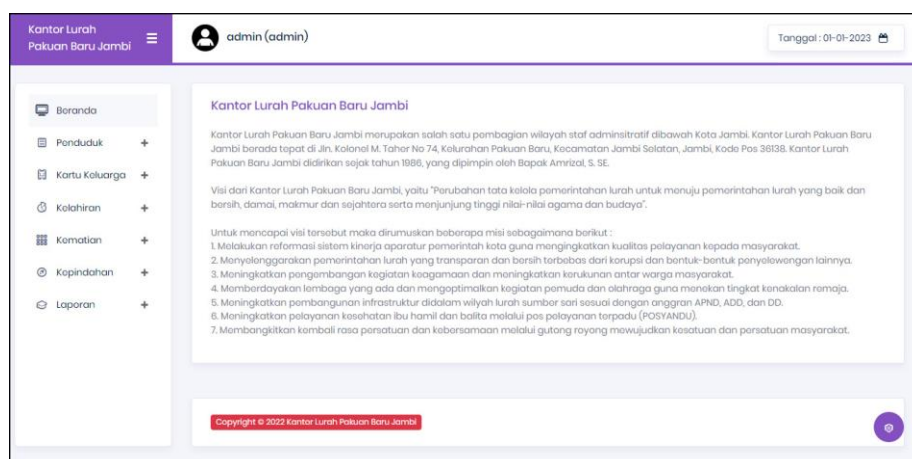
Kantor Lurah Pakuan Baru Jambi

admin (admin)

Tanggal : 01-01-2023

Beranda

Penduduk +

Kartu Keluarga +

Kelahiran +

Kematian +

Kepindahan +

Laporan +

Kantor Lurah Pakuan Baru Jambi

Kantor Lurah Pakuan Baru Jambi merupakan salah satu pembagian wilayah staf adminsitratif dibawah Kota Jambi. Kantor Lurah Pakuan Baru Jambi berada tepat di Jln. Kolonel M. Taher No 74, Kelurahan Pakuan Baru, Kecamatan Jambi Selatan, Jambi, Kode Pos 36138. Kantor Lurah Pakuan Baru Jambi didirikan sejak tahun 1986, yang dipimpin oleh Bapak Amrizal, S. SE.

Visi dari Kantor Lurah Pakuan Baru Jambi, yaitu "Perubahan tata kelola pemerintahan lurah untuk menuju pemerintahan lurah yang baik dan bersih, damai, makmur dan sejahtera serta menjunjung tinggi nilai-nilai agama dan budaya".

Untuk mencapai visi tersebut maka dirumuskan beberapa misi sebagaimana berikut :
1. Melakukan reformasi sistem kinerja aparatur pemerintah kota guna mengingkatkan kualitas pelayanan kepada masyarakat.
2. Menyelenggarakan pemerintahan lurah yang transparan dan bersih terbebas dari korupsi dan bentuk-bentuk penyelewengan lainnya.
3. Meningkatkan pengembangan kegiatan keagamaan dan meningkatkan kerukunan antar warga masyarakat.
4. Memberdayakan lembaga yang ada dan mengoptimalkan kegiatan pemuda dan olahraga guna menekan tingkat kenakalan remaja.
5. Meningkatkan pembangunan infrastruktur didalam wilyah lurah sumber sari sesuai dengan anggran APND, ADD, dan DD.
6. Meningkatkan pelayanan kesehatan ibu hamil dan balita melalui pos pelayanan terpadu (POSYANDU).
7. Membangkitkan kembali rasa persatuan dan kebersamaan melalui gotong royong mewujudkan kesatuan dan persatuan masyarakat.

Copyright © 2022 Kantor Lurah Pakuan Baru Jambi